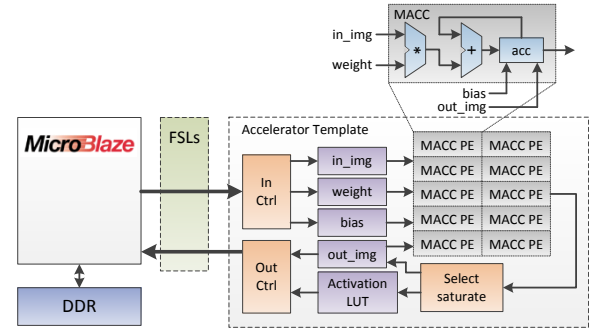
MACC
in_img
weight
*
+
acc
bias
out_img
MicroBlaze
FSLs
Accelerator Template
In Ctrl
in_img
weight
bias
MACC PE
MACC PE
MACC PE
MACC PE
MACC PE
MACC PE
MACC PE
MACC PE
MACC PE
MACC PE
Out Ctrl
out_img
Activation LUT
Select saturate
DDR